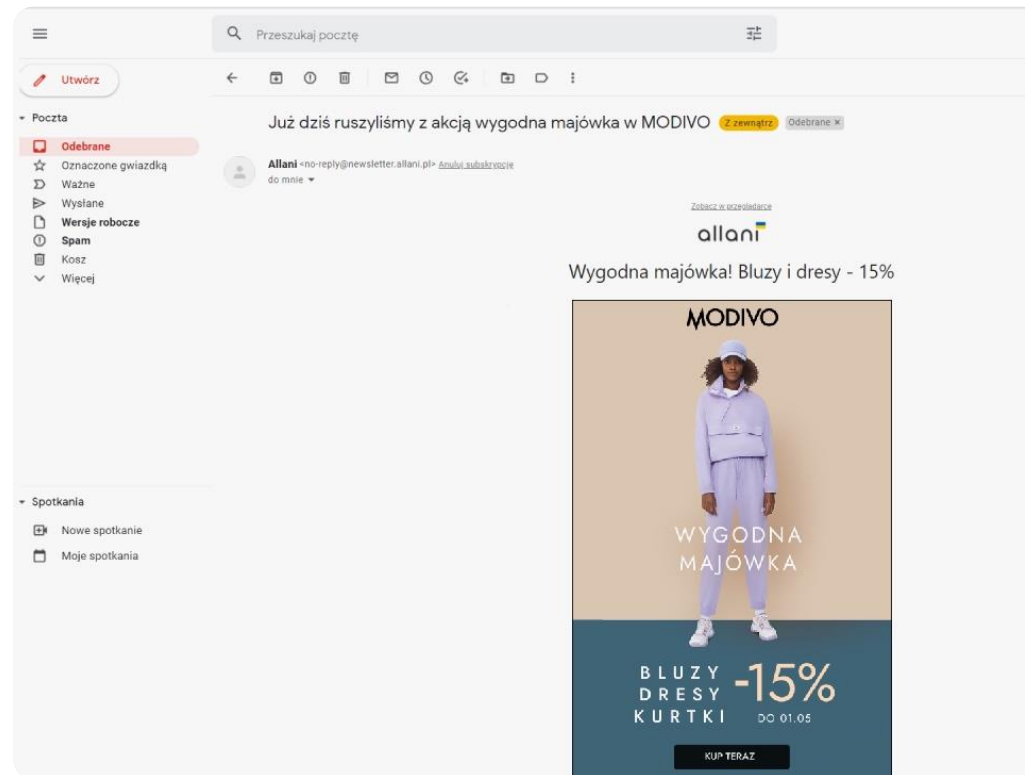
Przeszukaj pocztę

Utwórz

Poczta
Odebrane
Oznaczone gwiazdką
Ważne
Wysłane
Wersje robocze
Spam
Kosz
Więcej

Spotkania
Nowe spotkanie
Moje spotkania

Już dziś ruszyliśmy z akcją wygodna majówka w MODIVO Z zewnątrz Odebrane ×

Allani <no-reply@newsletter.allani.pl> Anuluj subskrypcję
do mnie

Zobacz w przeglądarce

allani

Wygodna majówka! Bluzy i dresy - 15%

MODIVO

WYGODNA MAJÓWKA

BLUZY DRESY KURTKI -15% DO 01.05

KUP TERAZ